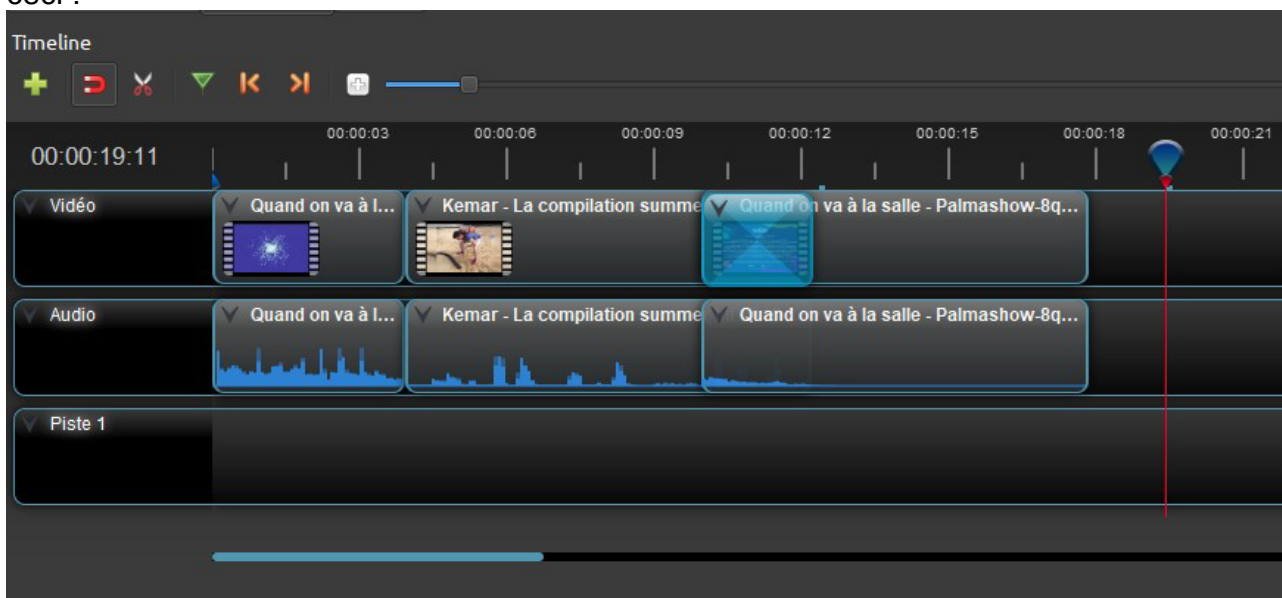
Timeline

00:00:19:11

00:00:03 00:00:06 00:00:09 00:00:12 00:00:15 00:00:18 00:00:21

Vidéo

Quand on va à l...

Kemar - La compilation summe

Quand on va à la salle - Palmashow-8q...

Audio

Quand on va à l...

Kemar - La compilation summe

Quand on va à la salle - Palmashow-8q...

Piste 1